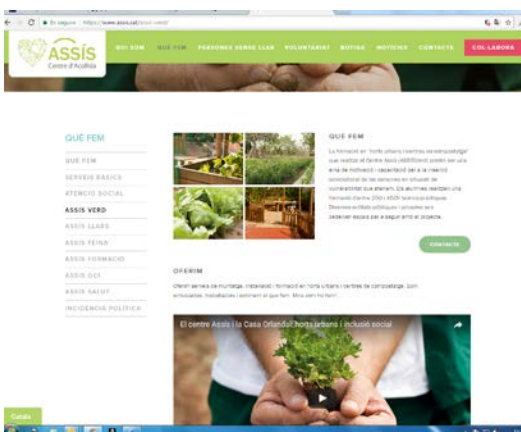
Es segura | https://www.assis.cat/assis-verd/

ASSÍS
Centre d'Acollida

QUI SOM
QUÈ FEM
PERSONES SENSE LLAR
VOLUNTARIAT
NOTÍCIA
NOTÍCIES
CONTACTE
COL·LABORA

QUÈ FEM

QUÈ FEM
SERVEIS BÀSICS
ATENCIÓ SOCIAL
ASSÍS VERD
ASSÍS LLARS
ASSÍS FEINA
ASSÍS FORMACIÓ
ASSÍS OCI
ASSÍS SALUT
INCIDÈNCIA POLÍTICA

QUÈ FEM

La formació en "horts urbans i centres de compostatge" que realitza el Centre Assís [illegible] és una eina de motivació i capacitat per a la inserció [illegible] de les persones en situació de vulnerabilitat que atenem. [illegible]

CONTACTE

OFERIM

Oferim serveis de muntatge, instal·lació i formació en horts urbans i centres de compostatge. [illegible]

El centre Assís i la Casa Orlandai: horts urbans i inclusió social

Català